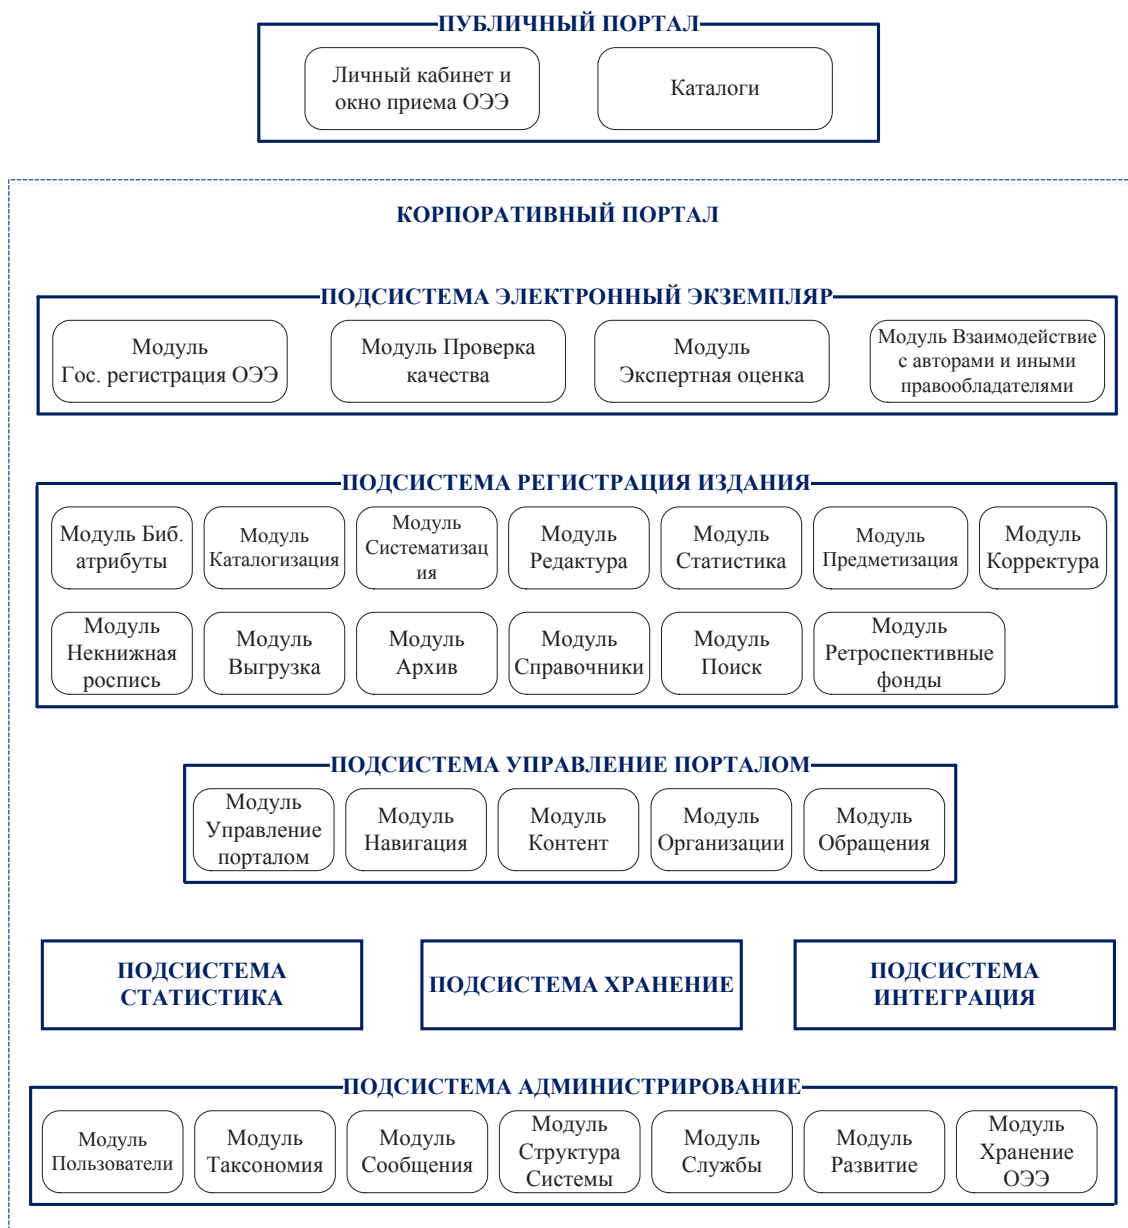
ПУБЛИЧНЫЙ ПОРТАЛ

Личный кабинет и окно приема ОЭЭ

Каталоги

КОРПОРАТИВНЫЙ ПОРТАЛ

ПОДСИСТЕМА ЭЛЕКТРОННЫЙ ЭКЗЕМПЛЯР

Модуль Гос. регистрация ОЭЭ

Модуль Проверка качества

Модуль Экспертная оценка

Модуль Взаимодействие с авторами и иными правообладателями

ПОДСИСТЕМА РЕГИСТРАЦИЯ ИЗДАНИЯ

Модуль Биб. атрибуты

Модуль Каталогизация

Модуль Систематизация

Модуль Редактура

Модуль Статистика

Модуль Предметизация

Модуль Корректура

Модуль Некнижная роспись

Модуль Выгрузка

Модуль Архив

Модуль Справочники

Модуль Поиск

Модуль Ретроспективные фонды

ПОДСИСТЕМА УПРАВЛЕНИЕ ПОРТАЛОМ

Модуль Управление порталом

Модуль Навигация

Модуль Контент

Модуль Организации

Модуль Обращения

ПОДСИСТЕМА СТАТИСТИКА

ПОДСИСТЕМА ХРАНЕНИЕ

ПОДСИСТЕМА ИНТЕГРАЦИЯ

ПОДСИСТЕМА АДМИНИСТРИРОВАНИЕ

Модуль Пользователи

Модуль Таксономия

Модуль Сообщения

Модуль Структура Системы

Модуль Службы

Модуль Развитие

Модуль Хранение ОЭЭ